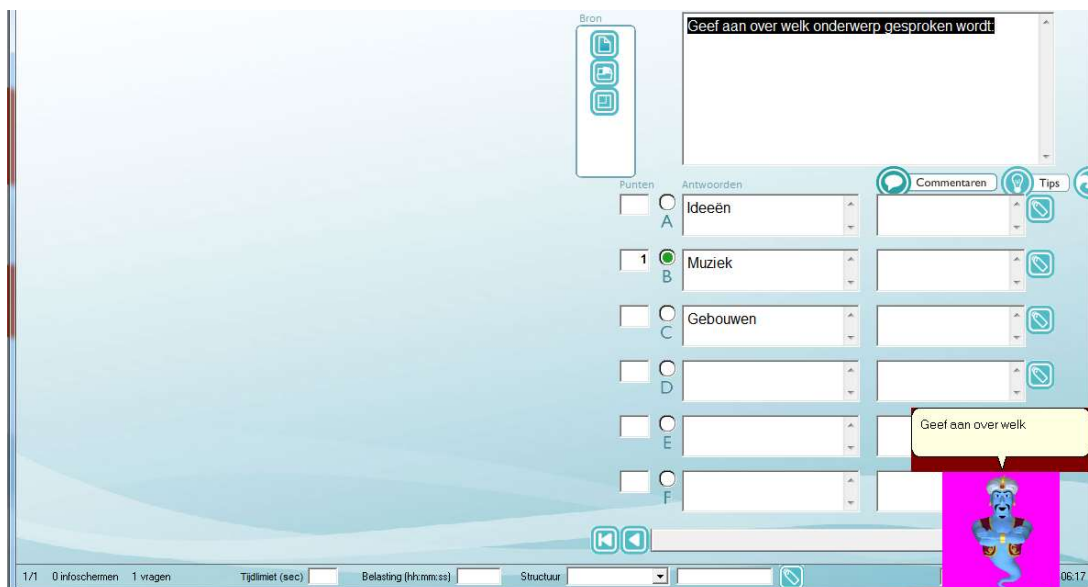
Bron

Geef aan over welk onderwerp gesproken wordt:

Commentaren
Tips

Punten
Antwoorden

A Ideeën

1 B Muziek

C Gebouwen

D

E

F

Geef aan over welk

1/1 0 infoschermen 1 vragen Tijdlimiet (sec) Belasting (hh:mm:ss) Structuur

06:17